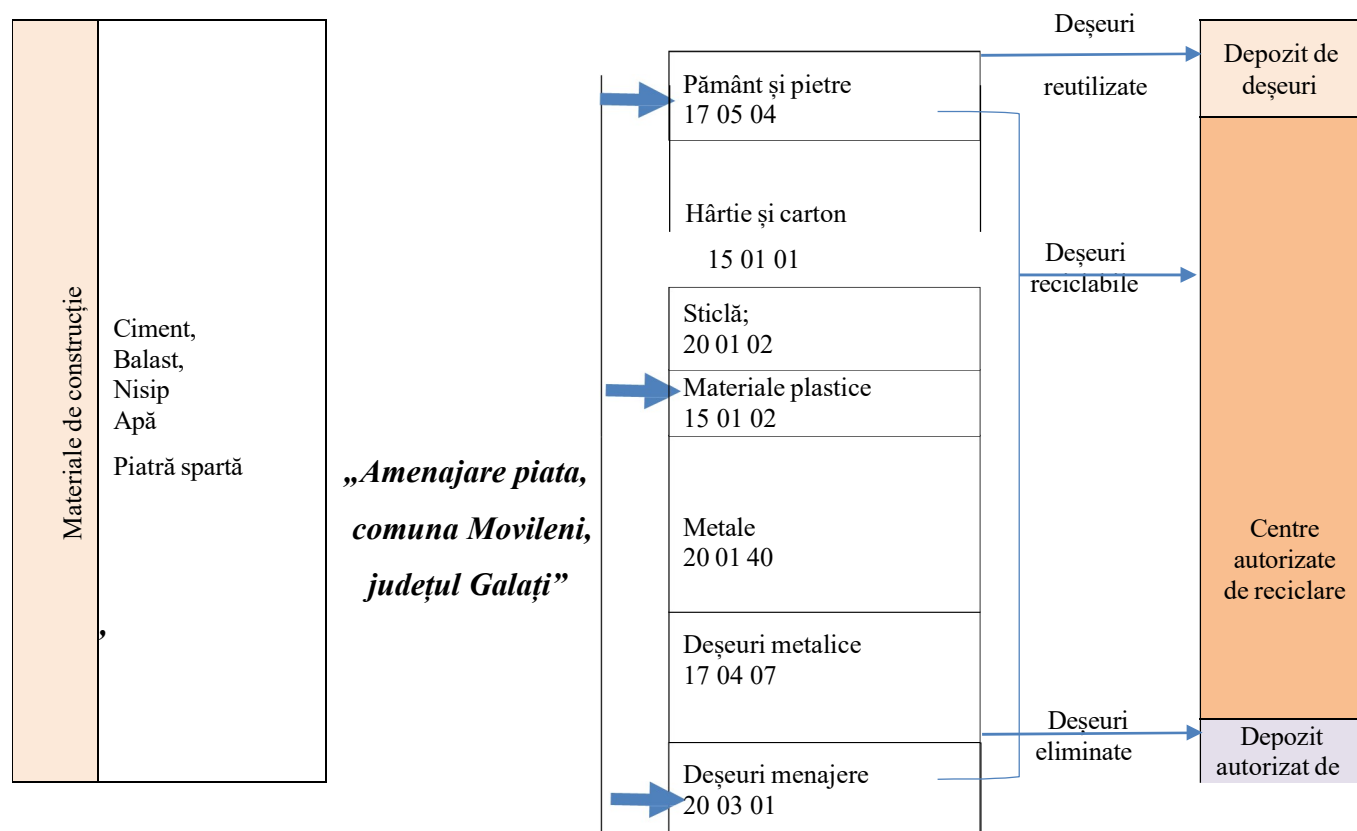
Materiale de construcție

Ciment,
Balast,
Nisip
Apă
Piatră spartă

,

„Amenajare piata, comuna Movileni, județul Galați”

Pământ și pietre
17 05 04

Hârtie și carton
15 01 01

Sticlă;
20 01 02

Materiale plastice
15 01 02

Metale
20 01 40

Deșeuri metalice
17 04 07

Deșeuri menajere
20 03 01

Deșeuri reutilizate

Deșeuri reciclabile

Deșeuri eliminate

Depozit de deșeuri

Centre autorizate de reciclare

Depozit autorizat de